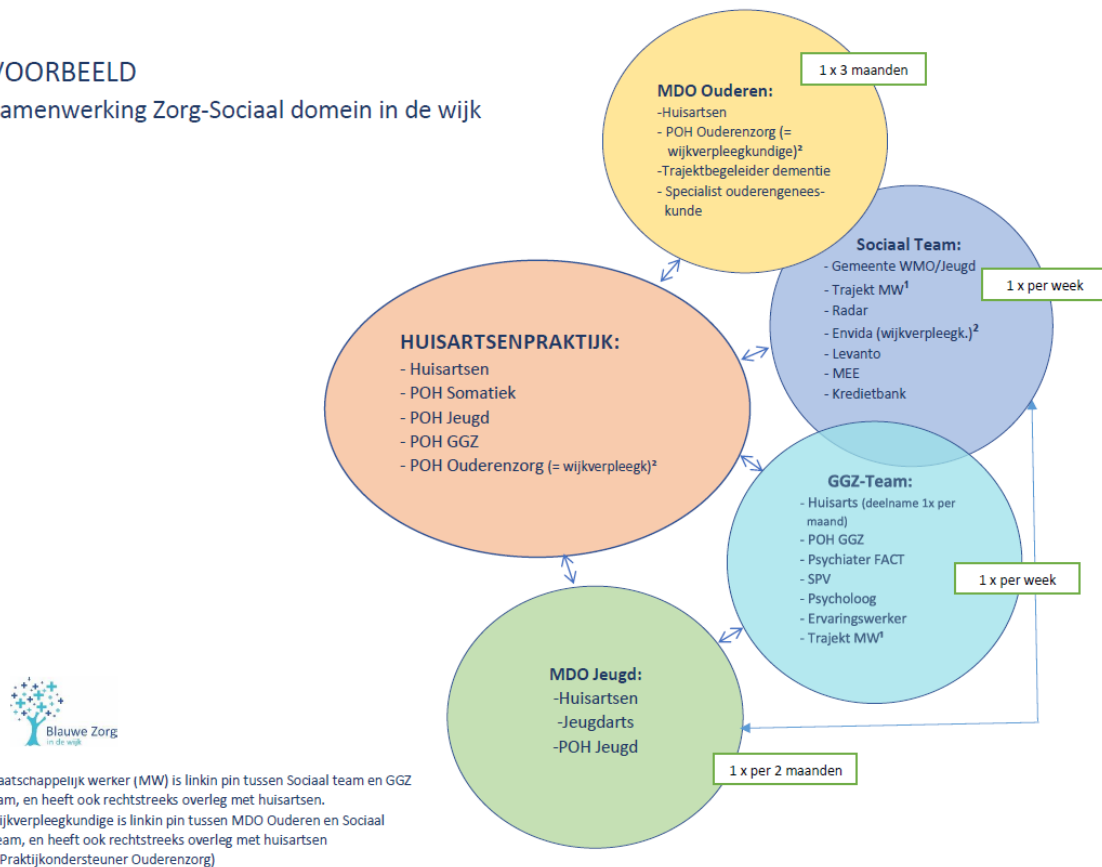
VOORBEELD
amenwerking Zorg-Sociaal domein in de wijk

MDO Ouderen:
-Huisartsen
- POH Ouderenzorg (= wijkverpleegkundige)²
-Trajektbegeleider dementie
- Specialist ouderengeneeskunde

1 x 3 maanden

Sociaal Team:
- Gemeente WMO/Jeugd
- Trajekt MW¹
- Radar
- Envida (wijkverpleegk.)²
- Levanto
- MEE
- Kredietbank

1 x per week

HUISARTSENPRAKTIJK:
- Huisartsen
- POH Somatiek
- POH Jeugd
- POH GGZ
- POH Ouderenzorg (= wijkverpleegk)²

GGZ-Team:
- Huisarts (deelname 1x per maand)
- POH GGZ
- Psychiater FACT
- SPV
- Psycholoog
- Ervaringswerker
- Trajekt MW¹

1 x per week

MDO Jeugd:
-Huisartsen
-Jeugdarts
-POH Jeugd

1 x per 2 maanden

Blauwe Zorg
in de wijk

aatschappelijk werker (MW) is linkin pin tussen Sociaal team en GGZ am, en heeft ook rechtstreeks overleg met huisartsen.
ijkverpleegkundige is linkin pin tussen MDO Ouderen en Sociaal eam, en heeft ook rechtstreeks overleg met huisartsen
Praktijkondersteuner Ouderenzorg)